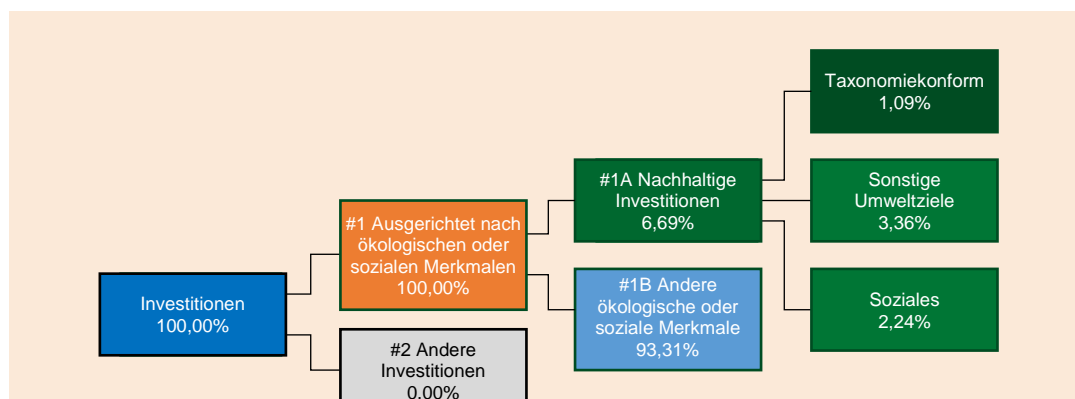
Taxonomiekonform
1,09%

#1A Nachhaltige Investitionen
6,69%

Sonstige Umweltziele
3,36%

#1 Ausgerichtet nach ökologischen oder sozialen Merkmalen
100,00%

Investitionen
100,00%

#1B Andere ökologische oder soziale Merkmale
93,31%

Soziales
2,24%

#2 Andere Investitionen
0,00%